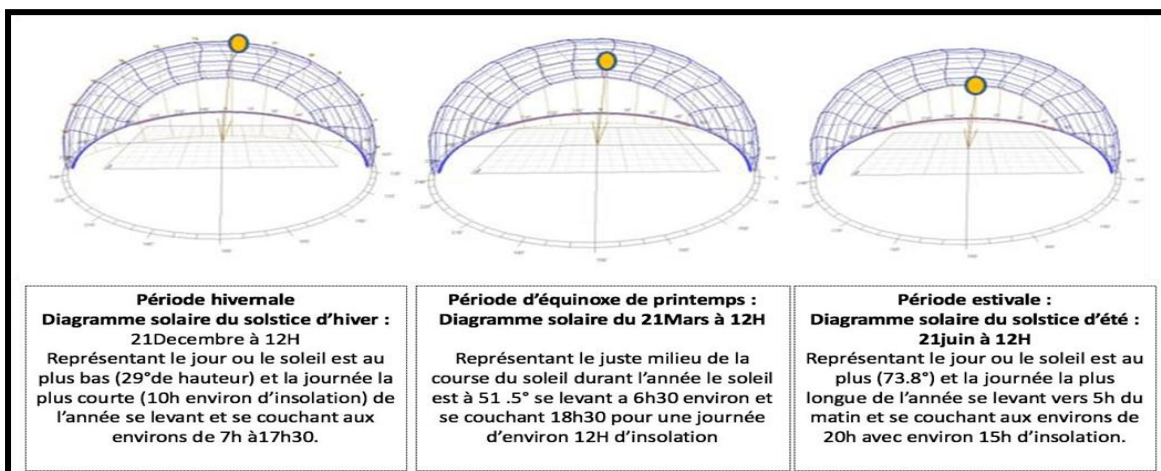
Période hivernale
Diagramme solaire du solstice d'hiver :
21Decembre à 12H
Représentant le jour ou le soleil est au plus bas (29°de hauteur) et la journée la plus courte (10h environ d'insolation) de l'année se levant et se couchant aux environs de 7h à17h30.

Période d'équinoxe de printemps :
Diagramme solaire du 21Mars à 12H
Représentant le juste milieu de la course du soleil durant l'année le soleil est à 51 .5° se levant a 6h30 environ et se couchant 18h30 pour une journée d'environ 12H d'insolation

Période estivale :
Diagramme solaire du solstice d'été :
21juin à 12H
Représentant le jour ou le soleil est au plus (73.8°) et la journée la plus longue de l'année se levant vers 5h du matin et se couchant aux environs de 20h avec environ 15h d'insolation.